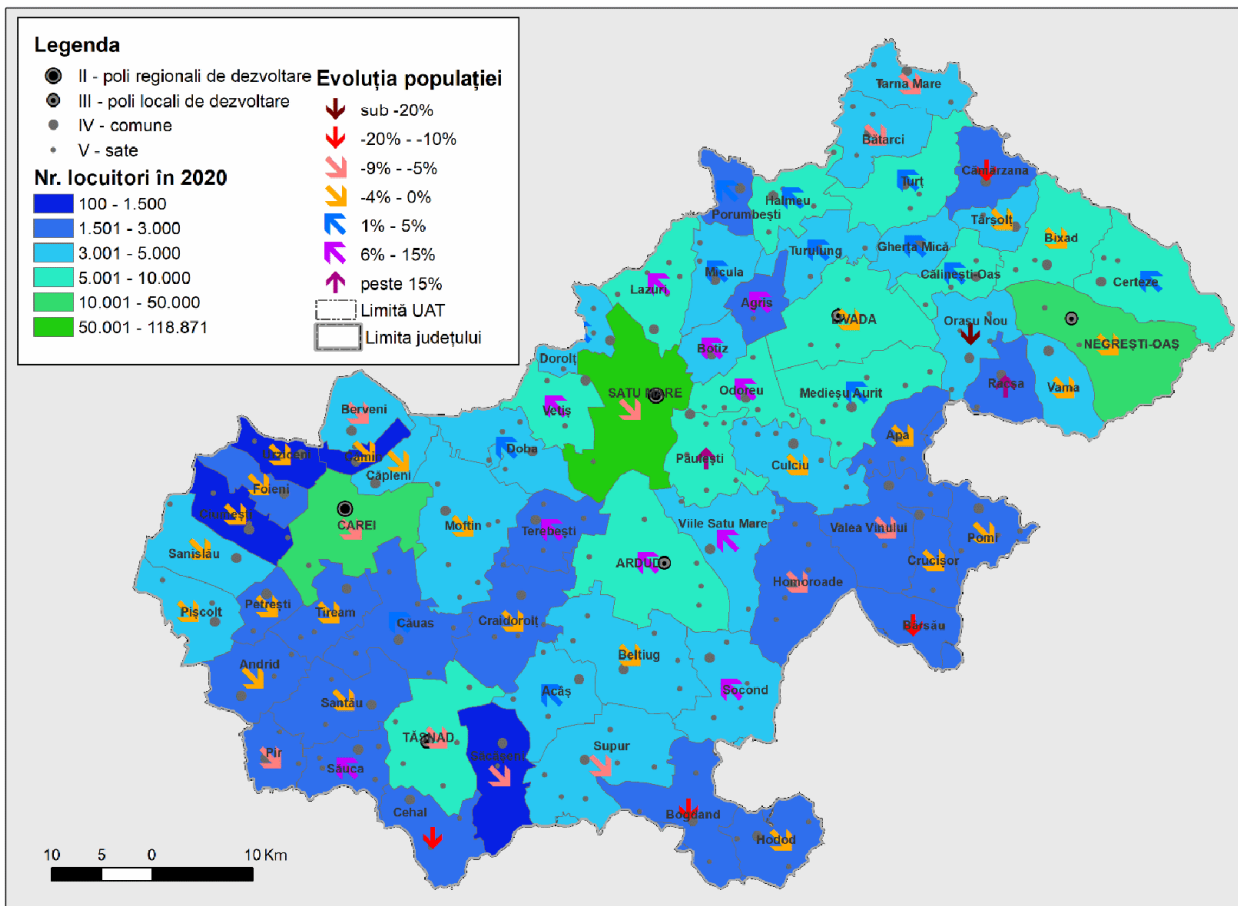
Legenda
II - poli regionali de dezvoltare
III - poli locali de dezvoltare
IV - comune
V - sate
Nr. locuitori în 2020
100 - 1.500
1.501 - 3.000
3.001 - 5.000
5.001 - 10.000
10.001 - 50.000
50.001 - 118.871

Evoluția populației
sub -20%
-20% - -10%
-9% - -5%
-4% - 0%
1% - 5%
6% - 15%
peste 15%
Limită UAT
Limita județului

Tarna Mare
Bătarci
Cămărzana
Turț
Halmeu
Porumbești
Tarșolț
Bixad
Turulung
Gherța Mică
Călinești-Oaș
Certeze
Micula
Lazuri
Agriș
LIVADA
Orașu Nou
NEGREȘTI-OAȘ
Dorolț
SATU MARE
Botiz
Odoreu
Medieșu Aurit
Rașca
Vama
Berveni
Vetiș
Doba
Păulești
Culciu
Apa
Urziceni
Foieni
Căpleni
Carei
Moftin
Terebești
Viile Satu Mare
Valea Vinului
Pomi
Sanislău
ARDUD
Homoroade
Crucișor
Pișcolț
Petrești
Tiream
Căuaș
Craidorolț
Bârsău
Beltiug
Andrid
Santău
Acâș
Socond
TĂȘNAD
Săcășeni
Supur
Pir
Sanca
Cehal
Bogdand
Hodod
10 5 0 10 Km